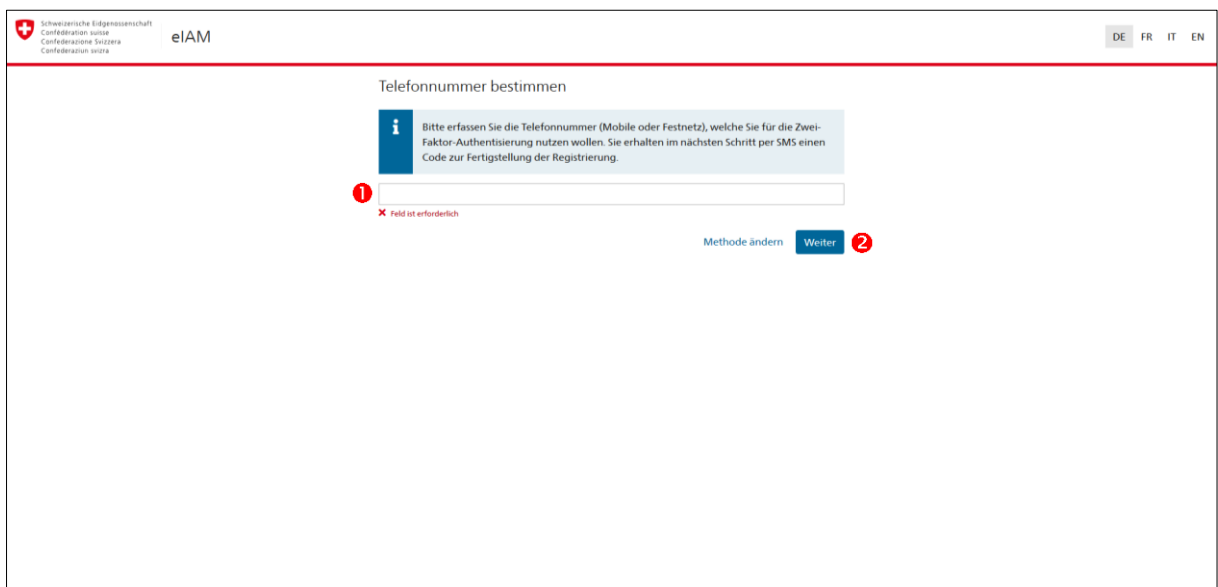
Schweizerische Eidgenossenschaft
Confédération suisse
Confederazione Svizzera
Confederaziun svizra

eIAM

DE FR IT EN

Telefonnummer bestimmen

i

Bitte erfassen Sie die Telefonnummer (Mobile oder Festnetz), welche Sie für die Zwei-Faktor-Authentisierung nutzen wollen. Sie erhalten im nächsten Schritt per SMS einen Code zur Fertigstellung der Registrierung.

1

✕ Feld ist erforderlich

Methode ändern Weiter 2